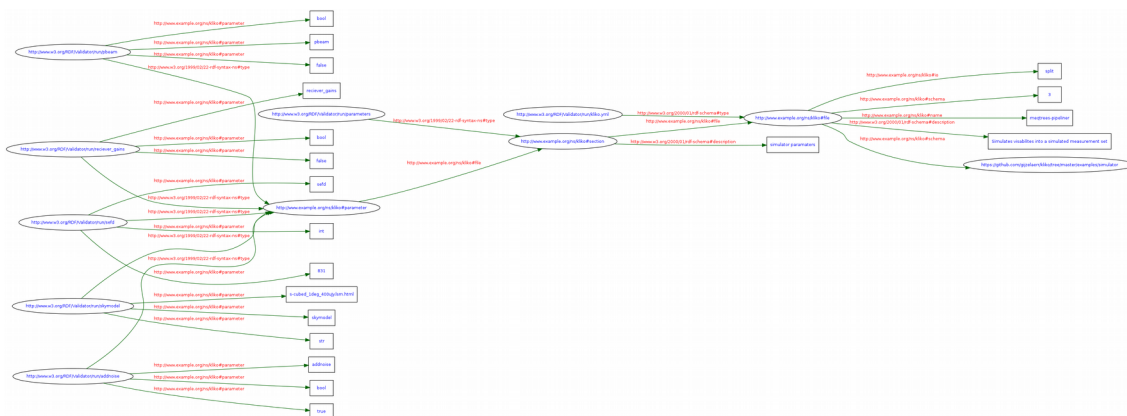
http://www.example.org/ns/kliko#parameter
bool
http://www.w3.org/RDF/validator/run/pbeam
http://www.example.org/ns/kliko#parameter
pbeam
http://www.example.org/ns/kliko#parameter
false
http://www.w3.org/1999/02/22-rdf-syntax-ns#type
reciever_gains
http://www.example.org/ns/kliko#parameter
http://www.w3.org/RDF/validator/run/parameters
http://www.w3.org/RDF/validator/run/kliko.yml
http://www.example.org/ns/kliko#io
split
http://www.example.org/ns/kliko#schema
0
http://www.w3.org/2000/01/rdf-schema#type
http://www.example.org/ns/kliko#file
http://www.example.org/ns/kliko#name
meqtrees-pipeliner
http://www.w3.org/2000/01/rdf-schema#description
http://www.w3.org/1999/02/22-rdf-syntax-ns#type
http://www.example.org/ns/kliko#file
http://www.example.org/ns/kliko#section
http://www.w3.org/2000/01/rdf-schema#description
simulator parameters
Simulates visibilities into a simulated measurement set
http://www.example.org/ns/kliko#parameter
bool
http://www.example.org/ns/kliko#schema
http://www.w3.org/RDF/validator/run/reciever_gains
http://www.example.org/ns/kliko#parameter
false
https://github.com/gijzelaerr/kliko/tree/master/examples/simulator
http://www.example.org/ns/kliko#file
http://www.example.org/ns/kliko#parameter
sefd
http://www.w3.org/1999/02/22-rdf-syntax-ns#type
http://www.example.org/ns/kliko#parameter
http://www.w3.org/RDF/validator/run/sefd
http://www.w3.org/1999/02/22-rdf-syntax-ns#type
http://www.example.org/ns/kliko#parameter
int
http://www.w3.org/1999/02/22-rdf-syntax-ns#type
http://www.w3.org/1999/02/22-rdf-syntax-ns#type
831
http://www.example.org/ns/kliko#parameter
http://www.example.org/ns/kliko#parameter
b-cubed_10deg_400uJy/sm.html
http://www.w3.org/RDF/validator/run/skymodel
http://www.example.org/ns/kliko#parameter
skymodel
http://www.example.org/ns/kliko#parameter
str
http://www.example.org/ns/kliko#parameter
addnoise
http://www.w3.org/RDF/validator/run/addnoise
http://www.example.org/ns/kliko#parameter
bool
http://www.example.org/ns/kliko#parameter
true